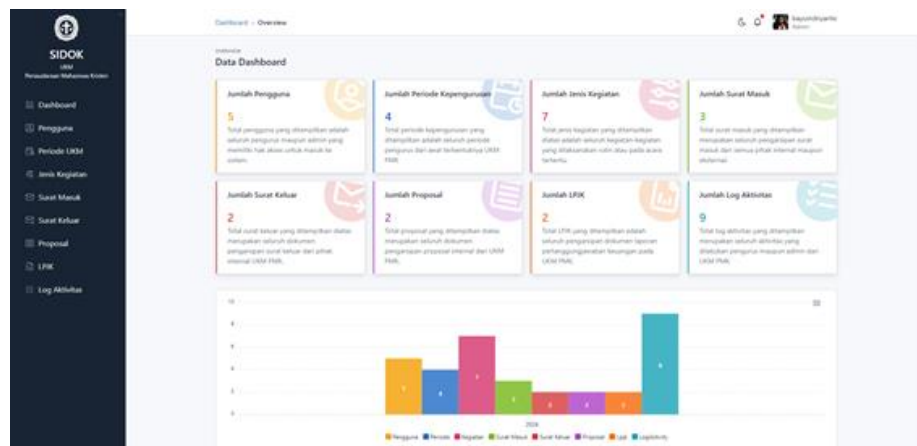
SIDOK
UKM
Persekutuan Mahasiswa Kristen

Dashboard
Pengguna
Periode UKM
Jenis Kegiatan
Surat Masuk
Surat Keluar
Proposal
LPJK
Log Aktivitas

Dashboard / Overview

bayuandriyanto
Admin

Overview
Data Dashboard

Jumlah Pengguna
5
Total pengguna yang ditampilkan adalah seluruh pengurus maupun admin yang memiliki hak akses untuk masuk ke sistem.

Jumlah Periode Kepengurusan
4
Total periode kepengurusan yang ditampilkan adalah seluruh periode pengurus dari awal terbentuknya UKM PMK.

Jumlah Jenis Kegiatan
7
Total jenis kegiatan yang ditampilkan diatas adalah seluruh kegiatan kegiatan yang dilaksanakan rutin atau pada acara tertentu.

Jumlah Surat Masuk
3
Total surat masuk yang ditampilkan merupakan seluruh pengarsipan surat masuk dari semua pihak internal maupun eksternal.

Jumlah Surat Keluar
2
Total surat keluar yang ditampilkan diatas merupakan seluruh dokumen pengarsipan surat keluar dari pihak internal UKM PMK.

Jumlah Proposal
2
Total proposal yang ditampilkan diatas merupakan seluruh dokumen pengarsipan proposal internal dari UKM PMK.

Jumlah LPJK
2
Total LPJK yang ditampilkan adalah seluruh pengarsipan dokumen laporan pertanggungjawaban keuangan pada UKM PMK.

Jumlah Log Aktivitas
9
Total log aktivitas yang ditampilkan merupakan seluruh aktivitas yang dilakukan pengurus maupun admin dari UKM PMK.

10
8
6
4
2
0
5
4
7
3
2
2
2
2
9
2024
Pengguna Periode Kegiatan Surat Masuk Surat Keluar Proposal Lpjk LogAktivity